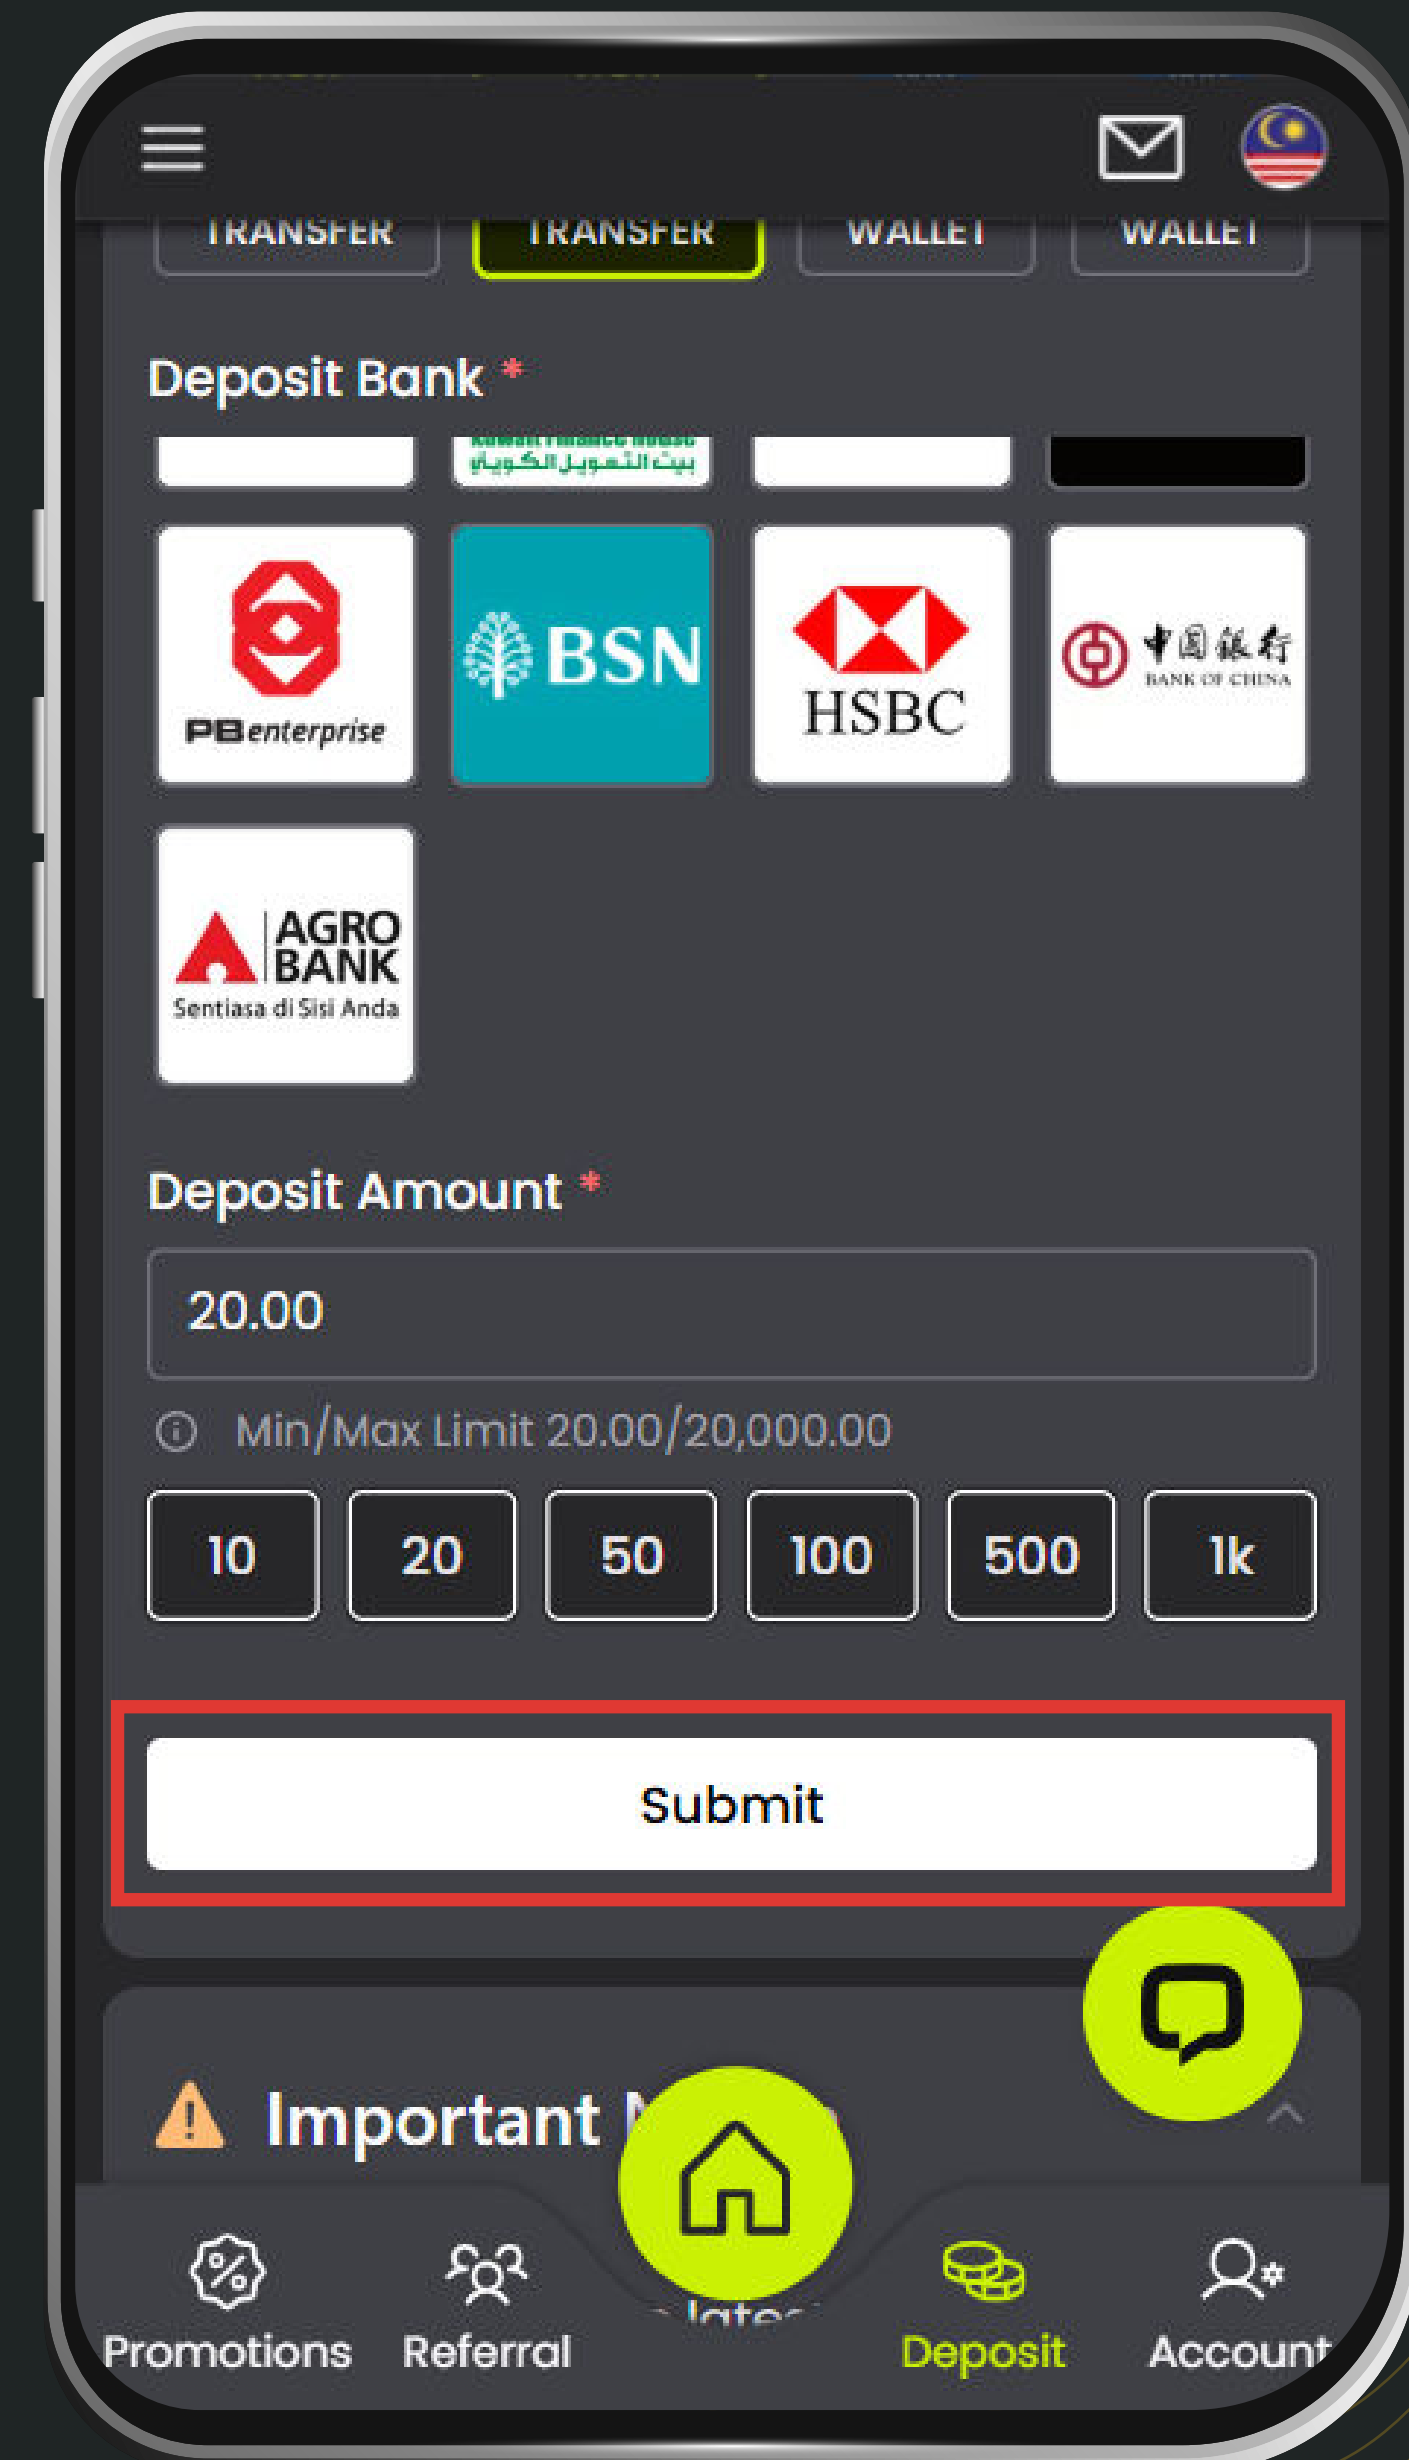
TRANSFER TRANSFER WALLET WALLET

Deposit Bank *

بيت التمويل الكويتي

PBenterprise

BSN

HSBC

中国银行 BANK OF CHINA

AGRO BANK Sentiasa di Sisi Anda

Deposit Amount *

20.00

Min/Max Limit 20.00/20,000.00

10 20 50 100 500 1k

Submit

Important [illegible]

Promotions Referral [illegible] Deposit Account